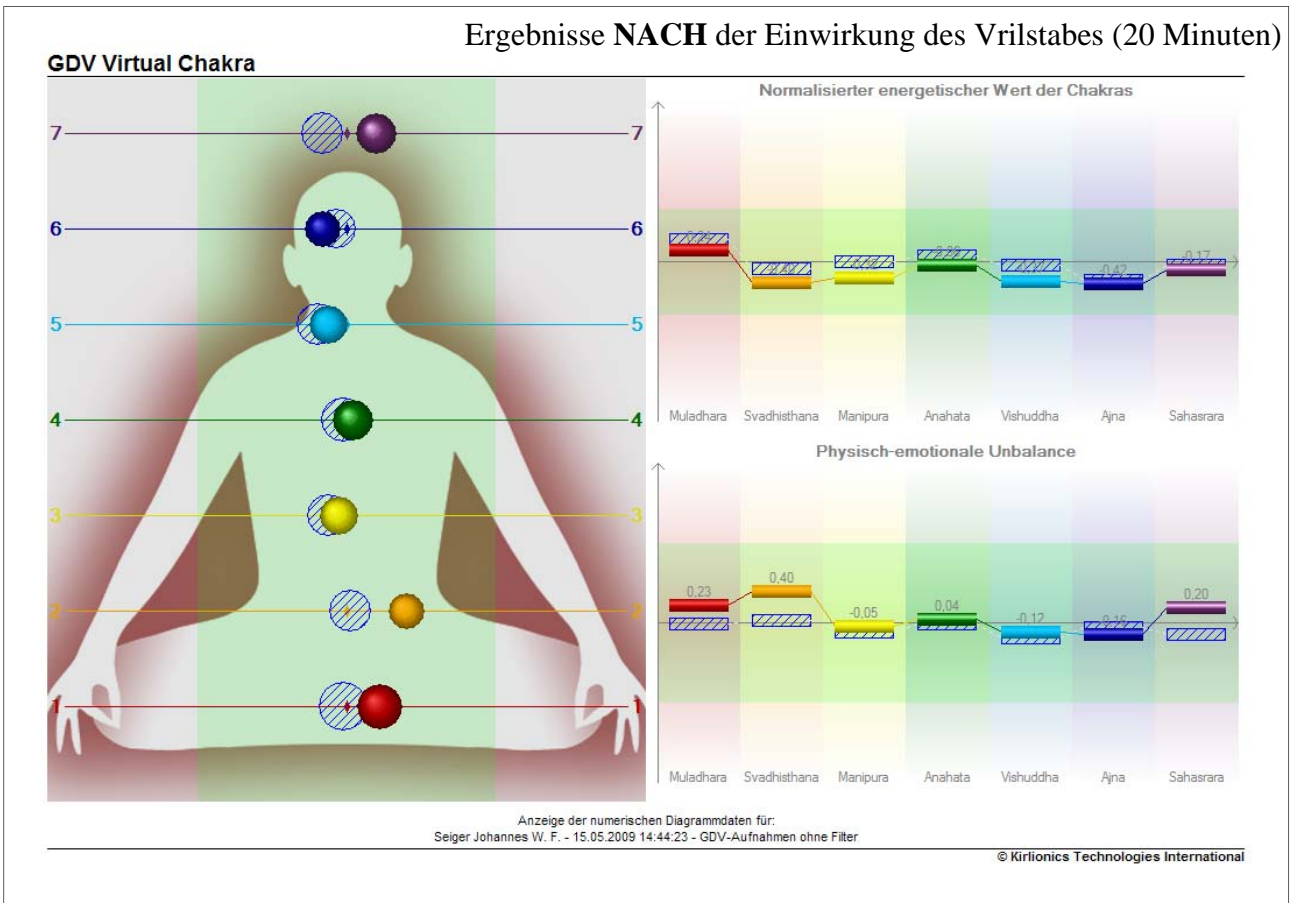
Ergebnisse **NACH** der Einwirkung des Vrilstabes (20 Minuten)

GDV Virtual Chakra

7 7
6 6
5 5
4 4
3 3
2 2
1 1

Normalisierter energetischer Wert der Chakras

0,24 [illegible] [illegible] 0,26 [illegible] -0,42 0,17

Muladhara Svadhisthana Manipura Anahata Vishuddha Ajna Sahasrara

Physisch-emotionale Unbalance

0,23 0,40 -0,05 0,04 -0,12 -0,16 0,20

Muladhara Svadhisthana Manipura Anahata Vishuddha Ajna Sahasrara

Anzeige der numerischen Diagrammdaten für:
Seiger Johannes W. F. - 15.05.2009 14:44:23 - GDV-Aufnahmen ohne Filter

© Kirlionics Technologies International